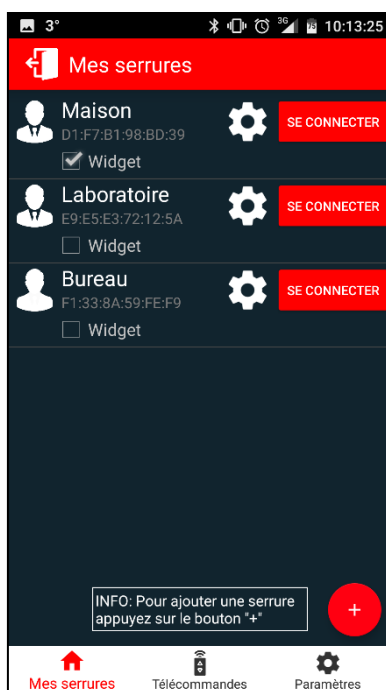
3° 3G 10:13:25

Mes serrures

Maison
D1:F7:B1:98:BD:39
Widget
SE CONNECTER

Laboratoire
E9:E5:E3:72:12:5A
Widget
SE CONNECTER

Bureau
F1:33:8A:59:FE:F9
Widget
SE CONNECTER

INFO: Pour ajouter une serrure appuyez sur le bouton "+"

+

Mes serrures
Télécommandes
Paramètres